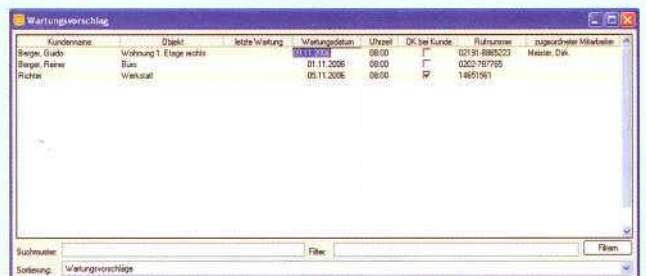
Wartungsvorschlag

| Kundenname | Objekt | letzte Wartung | Wartungsdatum | Uhrzeit | OK bei Kunde | Rufnummer | zugeordneter Mitarbeiter |
|---|---|---|---|---|---|---|---|
| Berger, Guido | Wohnung 1. Etage rechts | | 01.11.2006 | 08:00 | | 02191-8865223 | Meister, Dirk |
| Berger, Reiner | Büro | | 01.11.2006 | 08:00 | | 0202-787765 | |
| Richter | Werkstatt | | 05.11.2006 | 08:00 | ☑ | 14651561 | |

Suchmuster:
Filter:
Filtern
Sortierung: Wartungsvorschläge